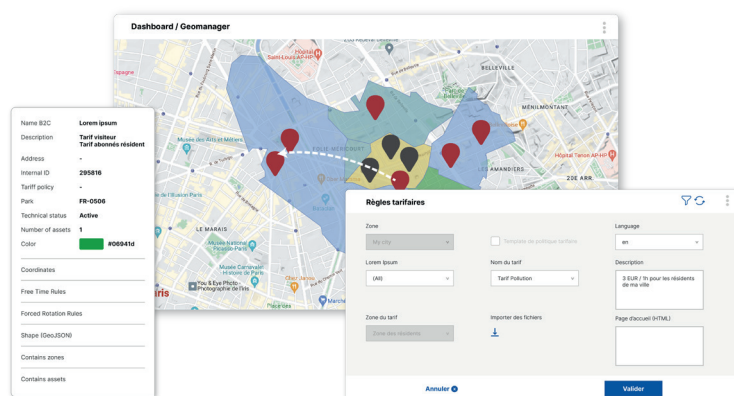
Dashboard / Geomanager

Saint-Louis AP-HP
BELLEVILLE
MÉNILMONTANT
Espagne
Musée des Arts et Métiers
FOLIE-MÉRICOURT
Hôpital Tenon AP-HP
LES AMANDIERS
20E ARR
LE MARAIS
Musée National Picasso-Paris
Musée Carnavalet
You & Eye Photo Photographe de rue
Paris

| Name B2C | Lorem ipsum |
|---|---|
| Description | Tarif visiteur Tarif abonnés résident |
| Address | - |
| Internal ID | 295816 |
| Tariff policy | - |
| Park | FR-0506 |
| Technical status | Active |
| Number of assets | 1 |
| Color | #06941d |

Coordinates
Free Time Rules
Forced Rotation Rules
Shape (GeoJSON)
Contains zones
Contains assets

Règles tarifaires

Zone
My city
Template de politique tarifaire
Language
en
Lorem Ipsum
(All)
Nom du tarif
Tarif Pollution
Description
3 EUR / 1h pour les résidents de ma ville
Zone du tarif
Zone des résidents
Importer des fichiers
Page d'accueil (HTML)

Annuler
Valider